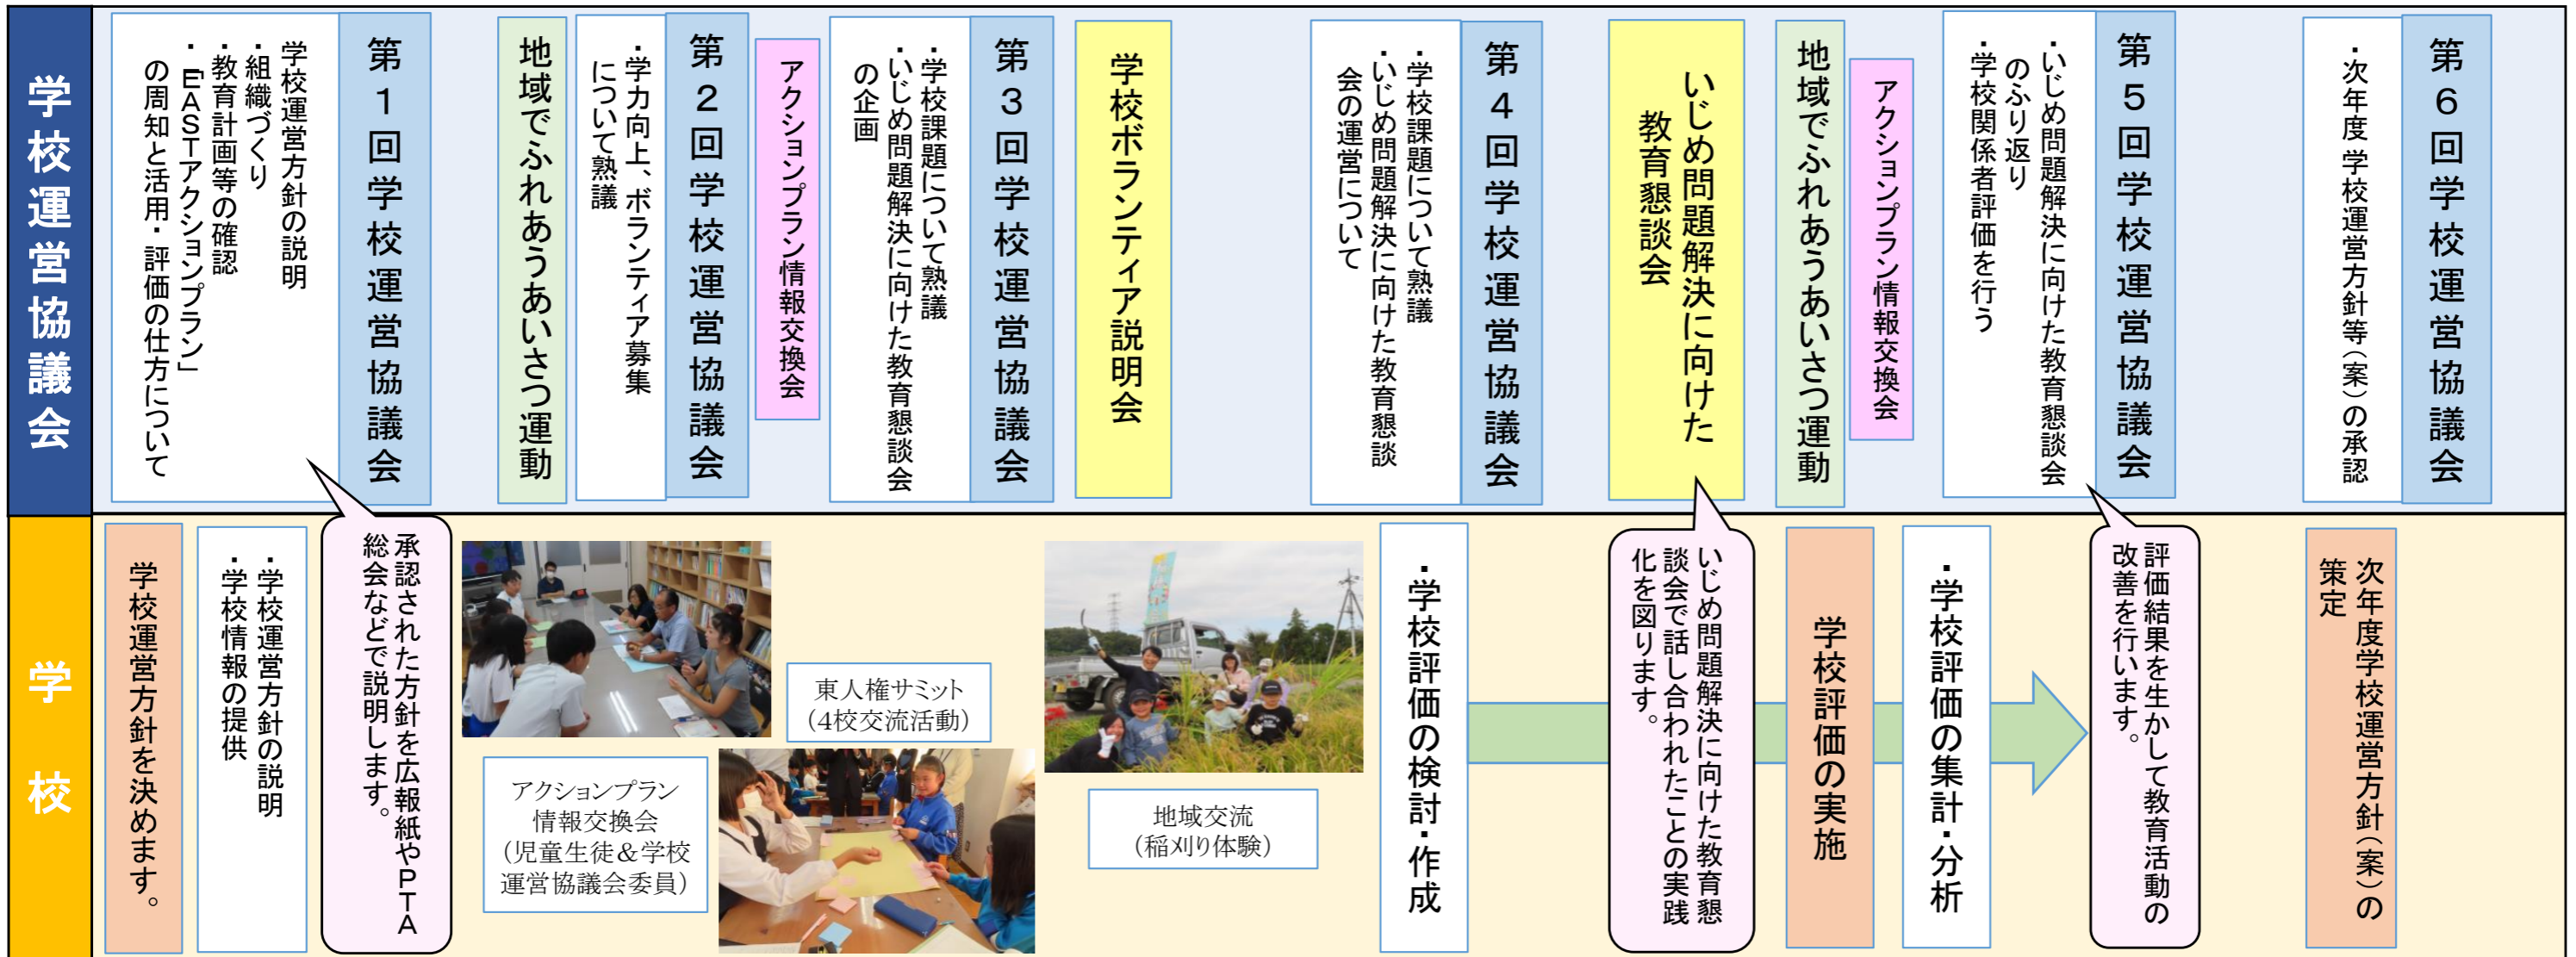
学校運営協議会

第1回学校運営協議会

・学校運営方針の説明
・組織づくり
・教育計画等の確認
・「EASTアクションプラン」の周知と活用・評価の仕方について

地域でふれあうあいさつ運動

第2回学校運営協議会

・学力向上、ボランティア募集について熟議

アクションプラン情報交換会

第3回学校運営協議会

・学校課題について熟議
・いじめ問題解決に向けた教育懇談会の企画

学校ボランティア説明会

第4回学校運営協議会

・学校課題について熟議
・いじめ問題解決に向けた教育懇談会の運営について

いじめ問題解決に向けた教育懇談会

地域でふれあうあいさつ運動

アクションプラン情報交換会

第5回学校運営協議会

・いじめ問題解決に向けた教育懇談会のふり返り
・学校関係者評価を行う

第6回学校運営協議会

・次年度学校運営方針等(案)の承認

学校

学校運営方針を決めます。

・学校運営方針の説明
・学校情報の提供

承認された方針を広報紙やPTA総会などで説明します。

東人権サミット
(4校交流活動)

アクションプラン
情報交換会
(児童生徒&学校運営協議会委員)

地域交流
(稲刈り体験)

・学校評価の検討・作成

いじめ問題解決に向けた教育懇談会で話し合われたことの実践化を図ります。

学校評価の実施

・学校評価の集計・分析

評価結果を生かして教育活動の改善を行います。

次年度学校運営方針(案)の策定